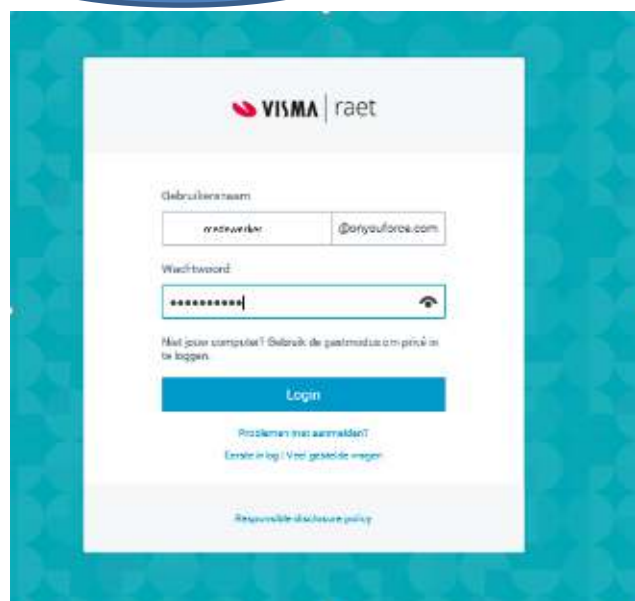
VISMA | raet

Gebruikersnaam

medewerker

@onyouforce.com

Wachtwoord

•••••••••••

Niet jouw computer? Gebruik de gastmodus om privé in te loggen.

Login

Problemen met aanmelden?

Eerste inlog | Veel gestelde vragen

Responsible disclosure policy